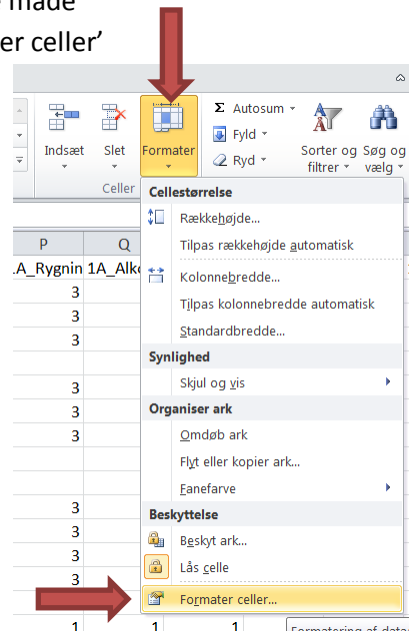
made
er celler'

Σ Autosum
Fyld
Ryd
Indsæt
Slet
Formater
Sorter og filtrer
Søg og vælg
Celler

P
Q
.A_Rygnin
1A_Alk
3
3
3
3
3
3
3
3
3
3
3
1
1
1

Cellestørrelse
Rækkehøjde...
Tilpas rækkehøjde automatisk
Kolonnebredde...
Tilpas kolonnebredde automatisk
Standardbredde...
Synlighed
Skjul og vis
Organiser ark
Omdøb ark
Flyt eller kopier ark...
Fanefarve
Beskyttelse
Beskyt ark...
Lås celle
Formater celler...
Formatering af data